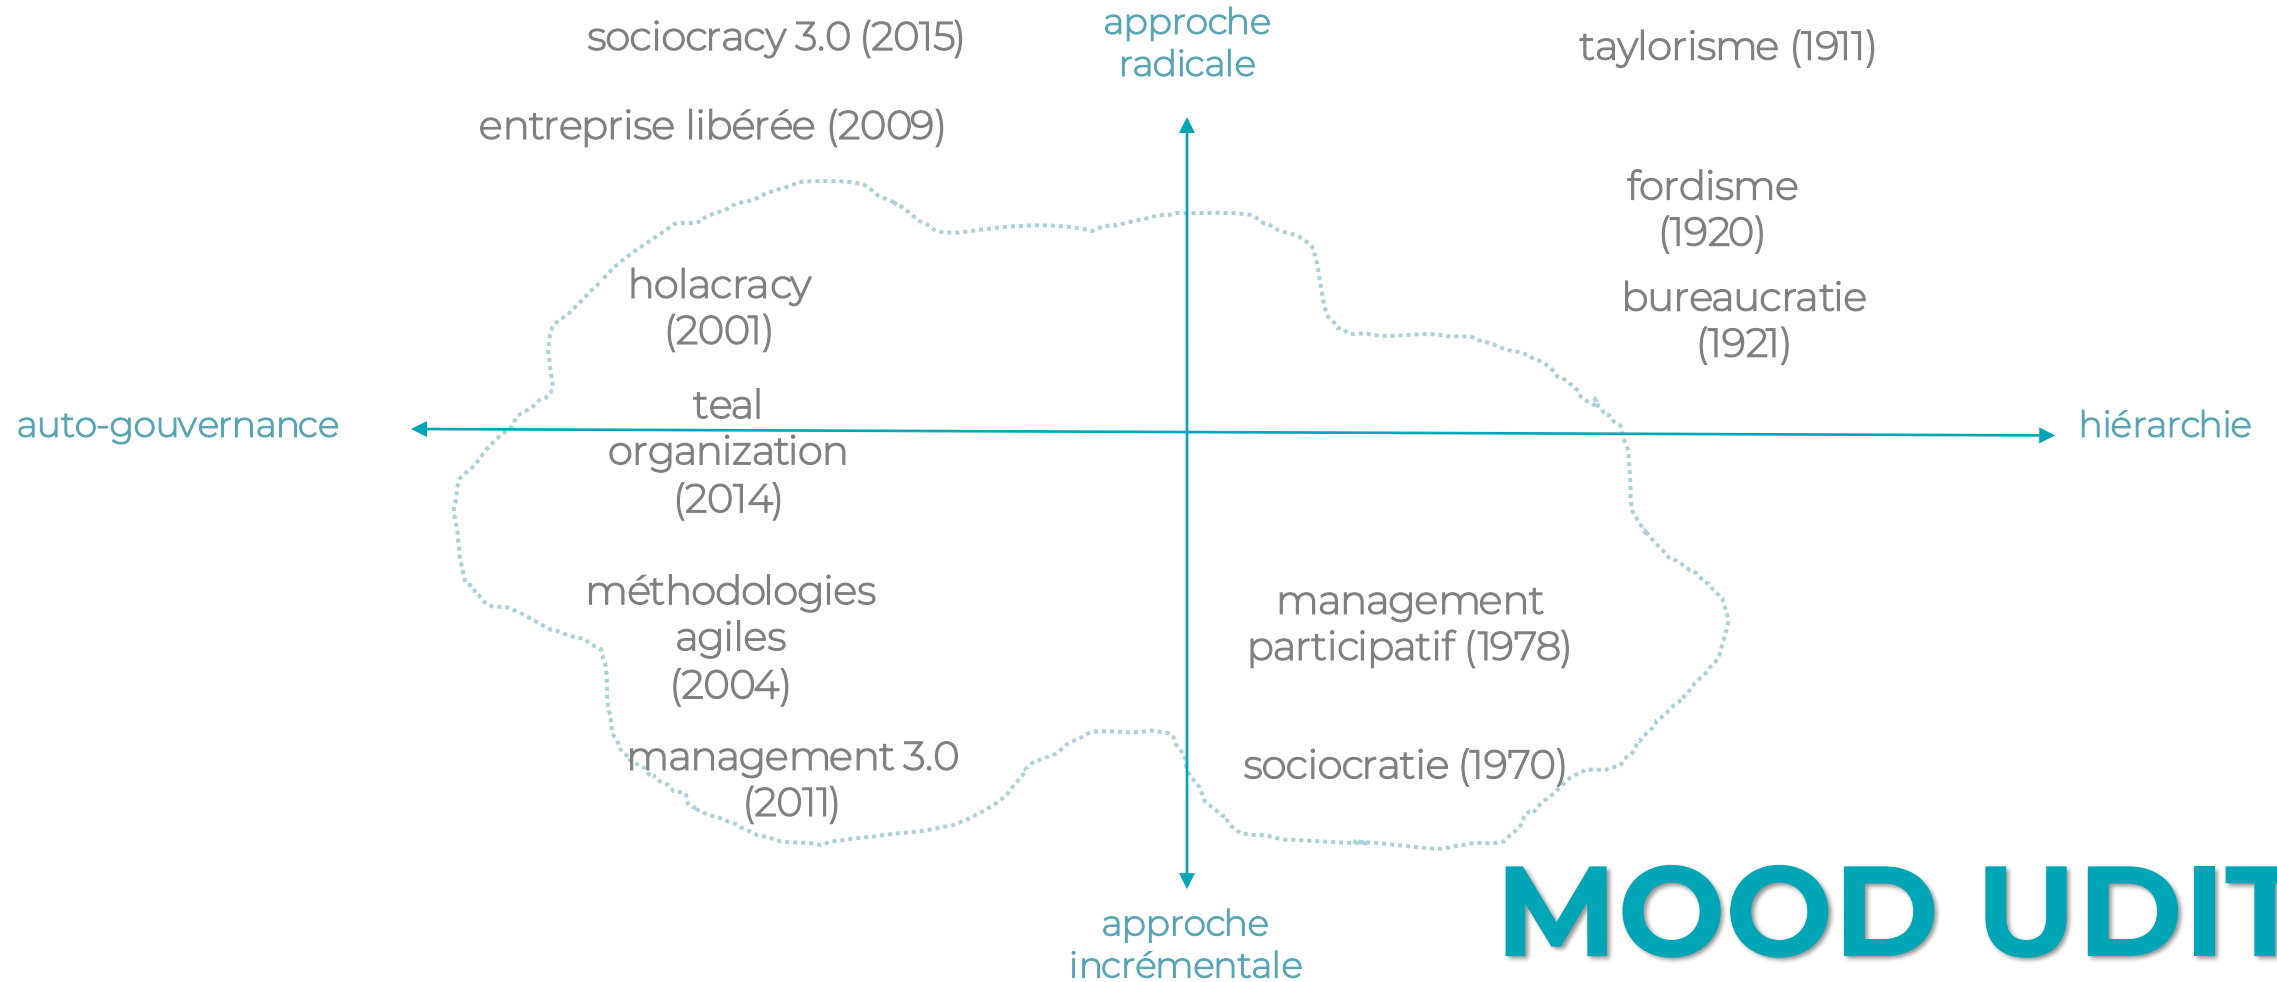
sociocracy 3.0 (2015)

approche radicale

taylorisme (1911)

entreprise libérée (2009)

fordisme (1920)

bureaucratie (1921)

holacracy (2001)

auto-gouvernance

teal organization (2014)

hiérarchie

méthodologies agiles (2004)

management participatif (1978)

management 3.0 (2011)

sociocratie (1970)

approche incrémentale

MOOD UDIT